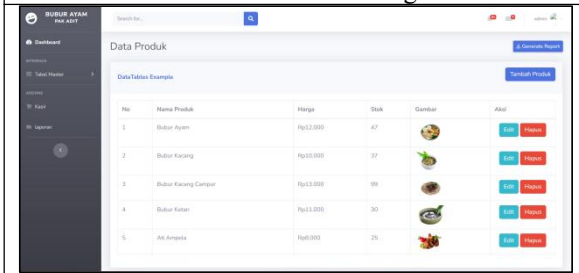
BUBUR AYAM PAK ADIT

Dashboard

INTERFACE

Tabel Master

ADDONS

Kasir

laporan

Search for...

admin

Data Produk

Generate Report

DataTables Example

Tambah Produk

| No | Nama Produk | Harga | Stok | Gambar | Aksi |
|---|---|---|---|---|---|
| 1 | Bubur Ayam | Rp12.000 | 47 | | Edit Hapus |
| 2 | Bubur Kacang | Rp10.000 | 37 | | Edit Hapus |
| 3 | Bubur Kacang Campur | Rp13.000 | 99 | | Edit Hapus |
| 4 | Bubur Ketan | Rp11.000 | 30 | | Edit Hapus |
| 5 | Ati Ampela | Rp8.000 | 25 | | Edit Hapus |